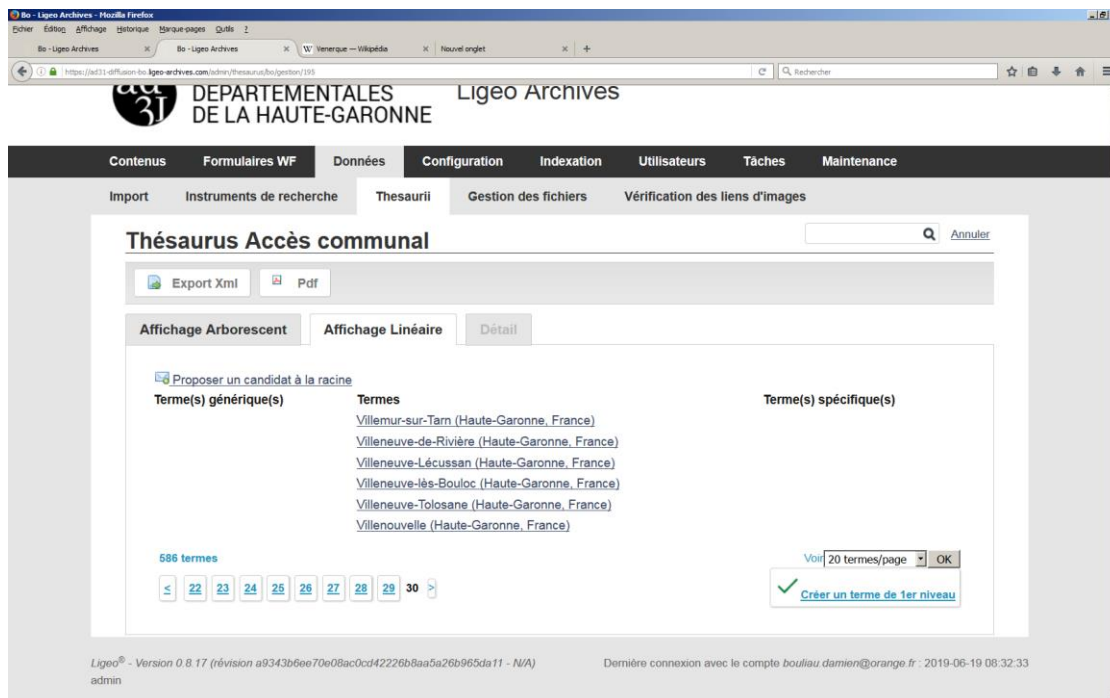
Bo - Ligeo Archives - Mozilla Firefox

Fichier Édition Affichage Historique Marque-pages Outils ?

Bo - Ligeo Archives ×
Bo - Ligeo Archives ×
W Venerque — Wikipédia ×
Nouvel onglet ×
+

https://ad31-diffusion-bo.ligeo-archives.com/admin/thesaurus/bo/gestion/193

Rechercher

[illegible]
DEPARTEMENTALES
DE LA HAUTE-GARONNE

Ligeo Archives

Contenus
Formulaires WF
Données
Configuration
Indexation
Utilisateurs
Tâches
Maintenance

Import
Instruments de recherche
Thesaurii
Gestion des fichiers
Vérification des liens d'images

Thésaurus Accès communal

Annuler

Export Xml
Pdf

Affichage Arborescent
Affichage Linéaire
Détail

Proposer un candidat à la racine

| Terme(s) générique(s) | Termes | Terme(s) spécifique(s) |
|---|---|---|
| | Villemur-sur-Tarn (Haute-Garonne, France) | |
| | Villeneuve-de-Rivière (Haute-Garonne, France) | |
| | Villeneuve-Lécussan (Haute-Garonne, France) | |
| | Villeneuve-lès-Bouloc (Haute-Garonne, France) | |
| | Villeneuve-Tolosane (Haute-Garonne, France) | |
| | Villenouvelle (Haute-Garonne, France) | |

586 termes

Voir 20 termes/page OK

≤ 22 23 24 25 26 27 28 29 30 >

Créer un terme de 1er niveau

Ligeo® - Version 0.8.17 (révision a9343b6ee70e08ac0cd42226b8aa5a26b965da11 - N/A)

Dernière connexion avec le compte bouliau.damien@orange.fr : 2019-06-19 08:32:33

admin